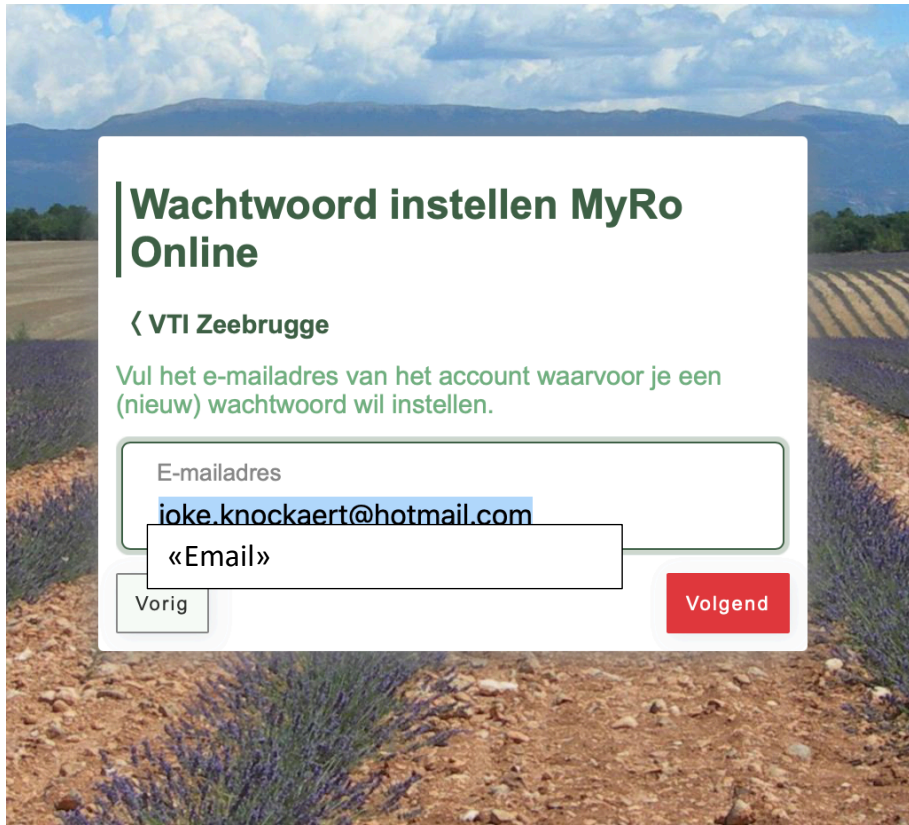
Wachtwoord instellen MyRo Online

❮ VTI Zeebrugge

Vul het e-mailadres van het account waarvoor je een (nieuw) wachtwoord wil instellen.

E-mailadres

joke.knockaert@hotmail.com

«Email»

Vorig

Volgend